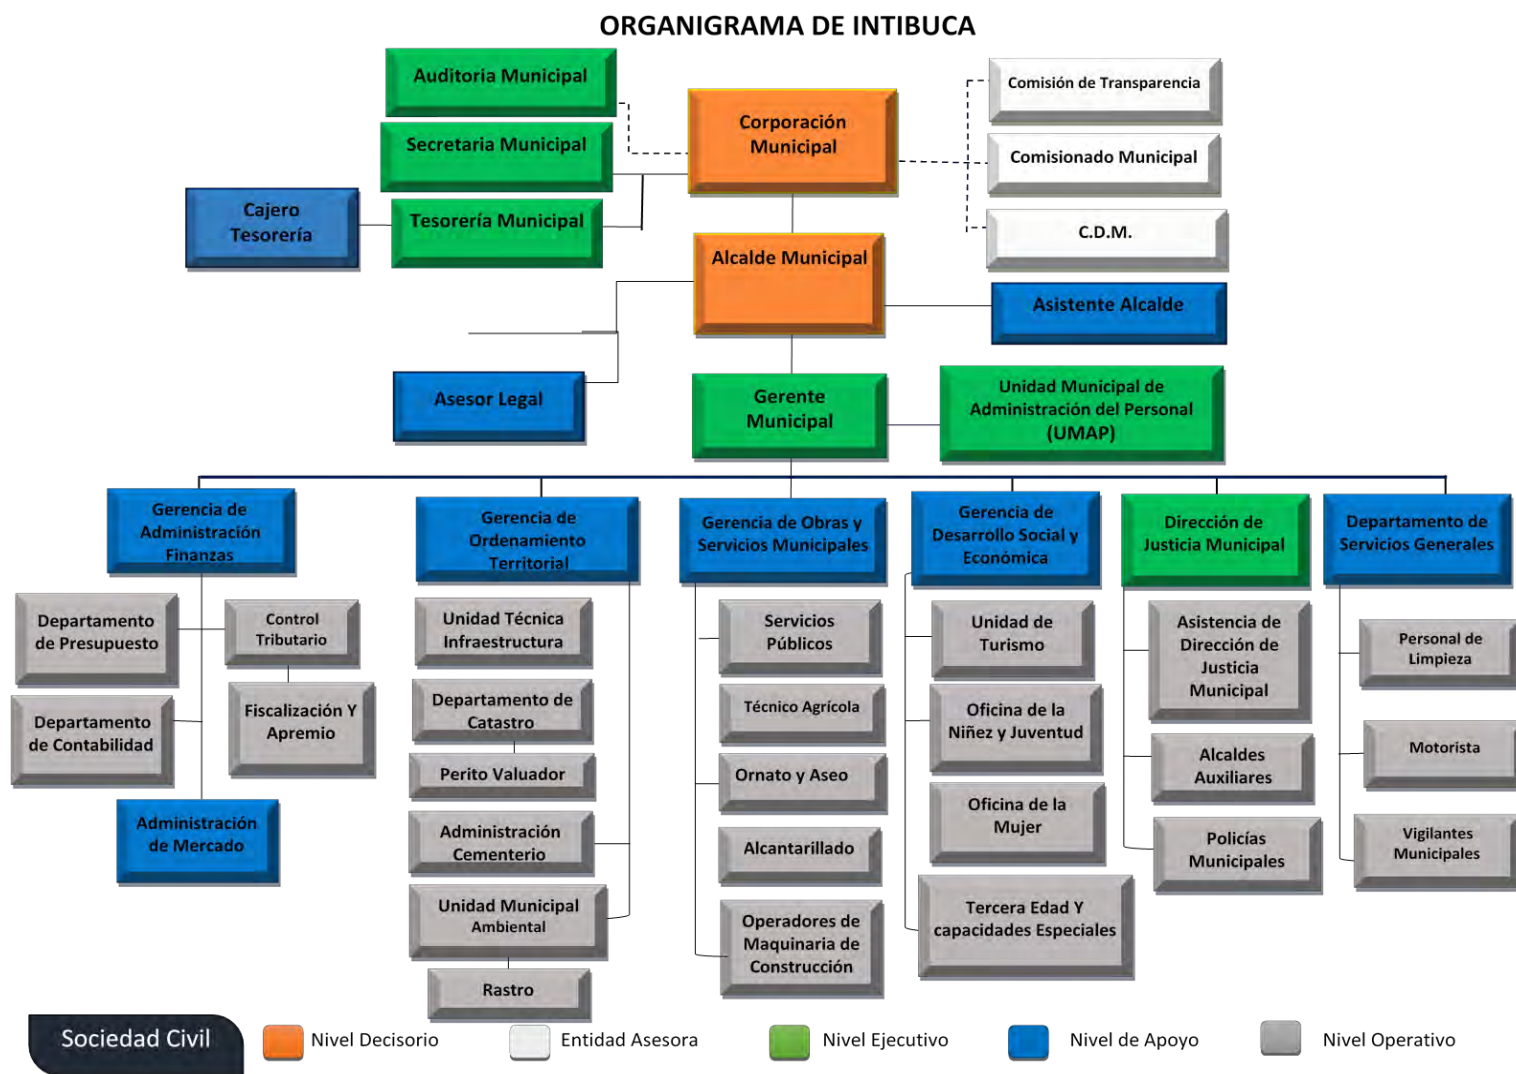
ORGANIGRAMA DE INTIBUCA

Auditoria Municipal

Secretaria Municipal

Tesorería Municipal

Cajero Tesorería

Corporación Municipal

Comisión de Transparencia

Comisionado Municipal

C.D.M.

Alcalde Municipal

Asistente Alcalde

Asesor Legal

Gerente Municipal

Unidad Municipal de Administración del Personal (UMAP)

Gerencia de Administración Finanzas

Departamento de Presupuesto

Control Tributario

Departamento de Contabilidad

Fiscalización Y Apremio

Administración de Mercado

Gerencia de Ordenamiento Territorial

Unidad Técnica Infraestructura

Departamento de Catastro

Perito Valuador

Administración Cementerio

Unidad Municipal Ambiental

Rastro

Gerencia de Obras y Servicios Municipales

Servicios Públicos

Técnico Agrícola

Ornato y Aseo

Alcantarillado

Operadores de Maquinaria de Construcción

Gerencia de Desarrollo Social y Económica

Unidad de Turismo

Oficina de la Niñez y Juventud

Oficina de la Mujer

Tercera Edad Y capacidades Especiales

Dirección de Justicia Municipal

Asistencia de Dirección de Justicia Municipal

Alcaldes Auxiliares

Policías Municipales

Departamento de Servicios Generales

Personal de Limpieza

Motorista

Vigilantes Municipales

Sociedad Civil

Nivel Decisorio

Entidad Asesora

Nivel Ejecutivo

Nivel de Apoyo

Nivel Operativo